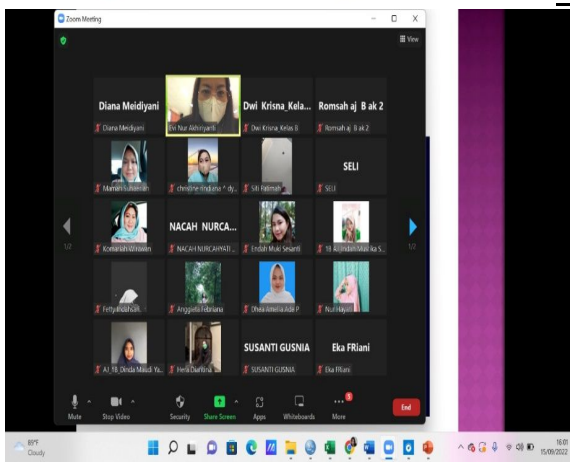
Zoom Meeting

View

Diana Meidiyani
Diana Meidiyani

Evi Nur Akhiriyanti

Dwi Krisna_Kela...
Dwi Krisna_Kelas B

Romsah aj B ak 2
Romsah aj B ak 2

Mamah luhainah

christine lindiana ^ dy...

Siti Fatimah

SELI
SELI

1/2

Komariah Wiraven

NACAH NURCA...
NACAH NURCAHYATI ...

Endah Muki Sesianti

18_Ai Jindani Mui ka S...

1/2

Feffyandriyati...

Anggieta Febriana

Dhea Amelia Aldi P

Nur Hayati

AJ_18_Dinda Maudi Ya...

Fera Darlina

SUSANTI GUSNIA
SUSANTI GUSNIA

Eka FRiani
Eka FRiani

Mute

Stop Video

Security

Share Screen

Apps

Whiteboards

More

End

89°F
Cloudy

16:01
15/09/2022